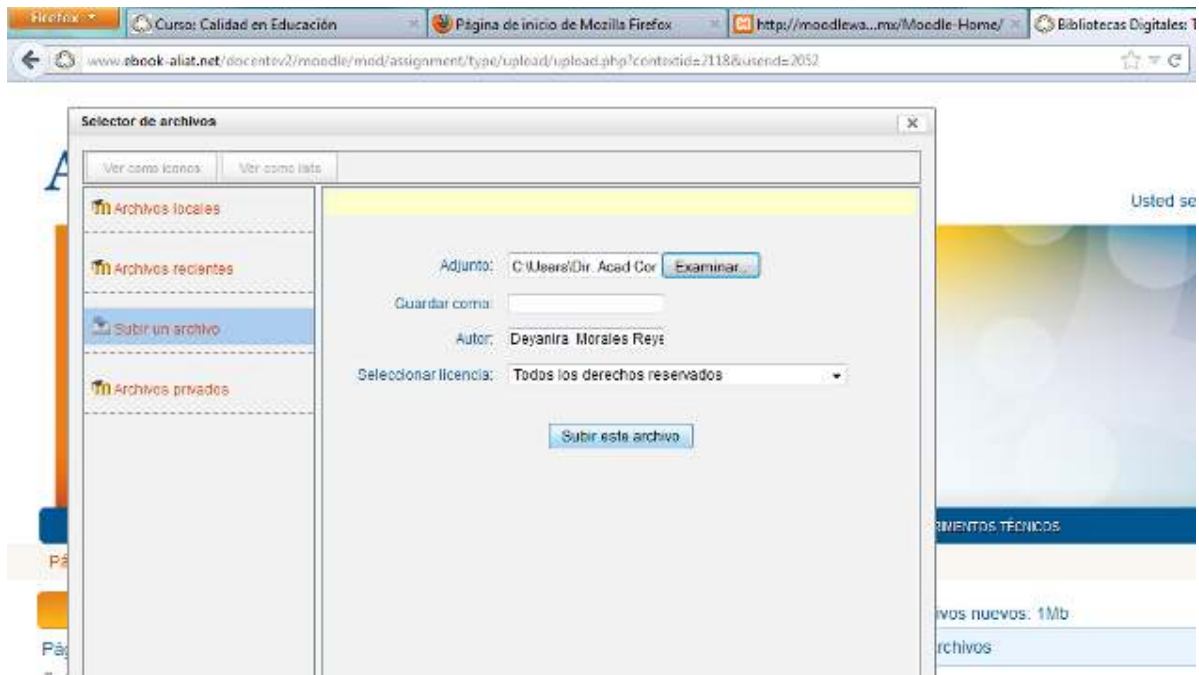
Firefox
Curso: Calidad en Educación
Página de inicio de Mozilla Firefox
http://moodlewa...mx/Moodle-Home/
Bibliotecas Digitales: T

www.ebook-aliat.net/docentev2/moodle/mod/assignment/type/upload/upload.php?contextid=2118&userid=2052

Selector de archivos

Ver como iconos
Ver como lista

Archivos locales
Archivos recientes
Subir un archivo
Archivos privados

Adjunto: C:\Users\Dir. Acad Cor Examinar...
Guardar como:
Autor: Deyanira Morales Reye
Seleccionar licencia: Todos los derechos reservados

Subir este archivo

Usted se
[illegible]MIENTOS TÉCNICOS
Pá
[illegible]vos nuevos: 1Mb
Pá
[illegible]rchivos